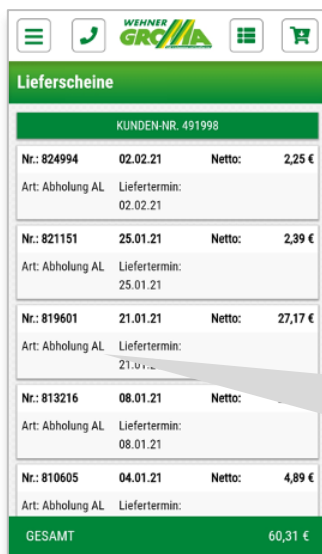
WEHNER GROMA

Lieferscheine

KUNDEN-NR. 491998

| Nr.: 824994 | 02.02.21 | Netto: | 2,25 € |
|---|---|---|---|
| Art: Abholung AL | Liefertermin: 02.02.21 | | |
| Nr.: 821151 | 25.01.21 | Netto: | 2,39 € |
| Art: Abholung AL | Liefertermin: 25.01.21 | | |
| Nr.: 819601 | 21.01.21 | Netto: | 27,17 € |
| Art: Abholung AL | Liefertermin: 21.01.21 | | |
| Nr.: 813216 | 08.01.21 | Netto: | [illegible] |
| Art: Abholung AL | Liefertermin: 08.01.21 | | |
| Nr.: 810605 | 04.01.21 | Netto: | 4,89 € |
| Art: Abholung AL | Liefertermin: | | |

GESAMT 60,31 €